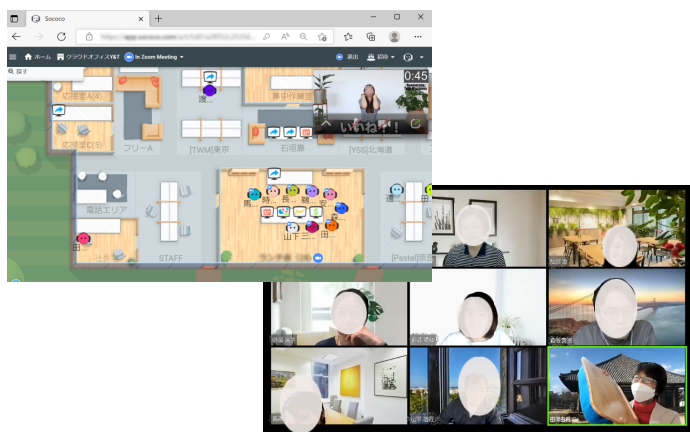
Sococo

ホーム クラウドオフィスY&T In Zoom Meeting 退出 話中

探す

応接室A(4)

応接室C(5)

フリーA

[TWM]東京

石垣島

[YSS]北海道

集中作業室

電話エリア

STAFF

ランチ会

[Pastel]京都

0:45

いいね!

馬 詩 長 鶴 安

山下 三 田

田

田

中